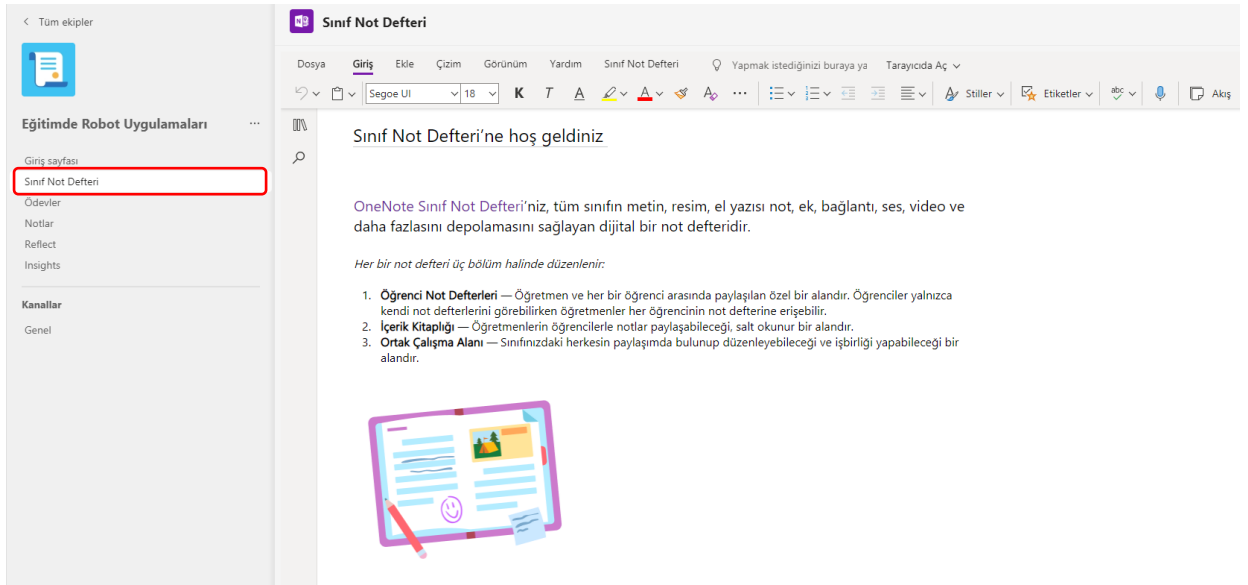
< Tüm ekipler

Eğitimde Robot Uygulamaları ···

Giriş sayfası
Sınıf Not Defteri
Ödevler
Notlar
Reflect
Insights

Kanallar
Genel

Sınıf Not Defteri

Dosya Giriş Ekle Çizim Görünüm Yardım Sınıf Not Defteri Yapmak istediğinizi buraya ya Tarayıcıda Aç

Segoe UI 18 K T A ··· Stiller Etiketler Akış

Sınıf Not Defteri'ne hoş geldiniz

OneNote Sınıf Not Defteri'niz, tüm sınıfın metin, resim, el yazısı not, ek, bağlantı, ses, video ve daha fazlasını depolamasını sağlayan dijital bir not defteridir.

Her bir not defteri üç bölüm halinde düzenlenir:

1. Öğrenci Not Defterleri — Öğretmen ve her bir öğrenci arasında paylaşılan özel bir alandır. Öğrenciler yalnızca kendi not defterlerini görebilirken öğretmenler her öğrencinin not defterine erişebilir.
2. İçerik Kitaplığı — Öğretmenlerin öğrencilerle notlar paylaşabileceği, salt okunur bir alandır.
3. Ortak Çalışma Alanı — Sınıfınızdaki herkesin paylaşımda bulunup düzenleyebileceği ve işbirliği yapabileceği bir alandır.